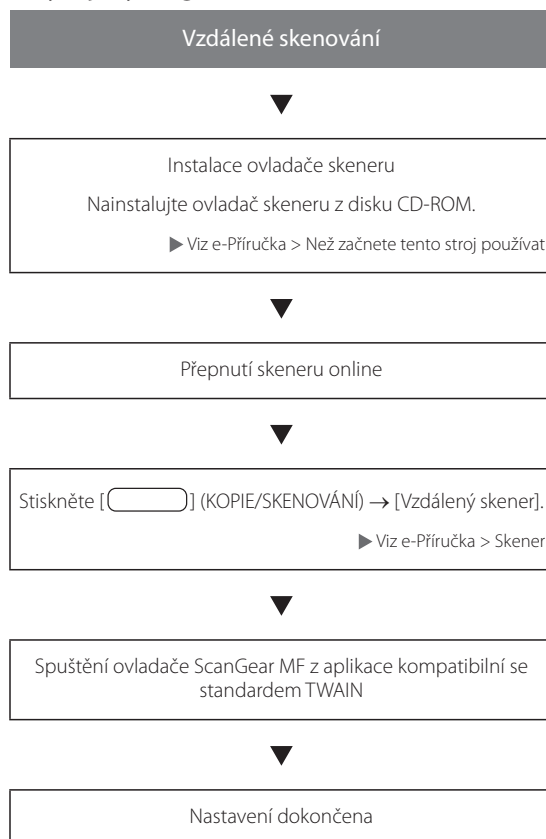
Vzdálené skenování

Instalace ovladače skeneru

Nainstalujte ovladač skeneru z disku CD-ROM.

▶ Viz e-Příručka > Než začnete tento stroj používat

Přepnutí skeneru online

Stiskněte [ ] (KOPIE/SKENOVÁNÍ) → [Vzdálený skener].

▶ Viz e-Příručka > Skener

Spuštění ovladače ScanGear MF z aplikace kompatibilní se standardem TWAIN

Nastavení dokončena